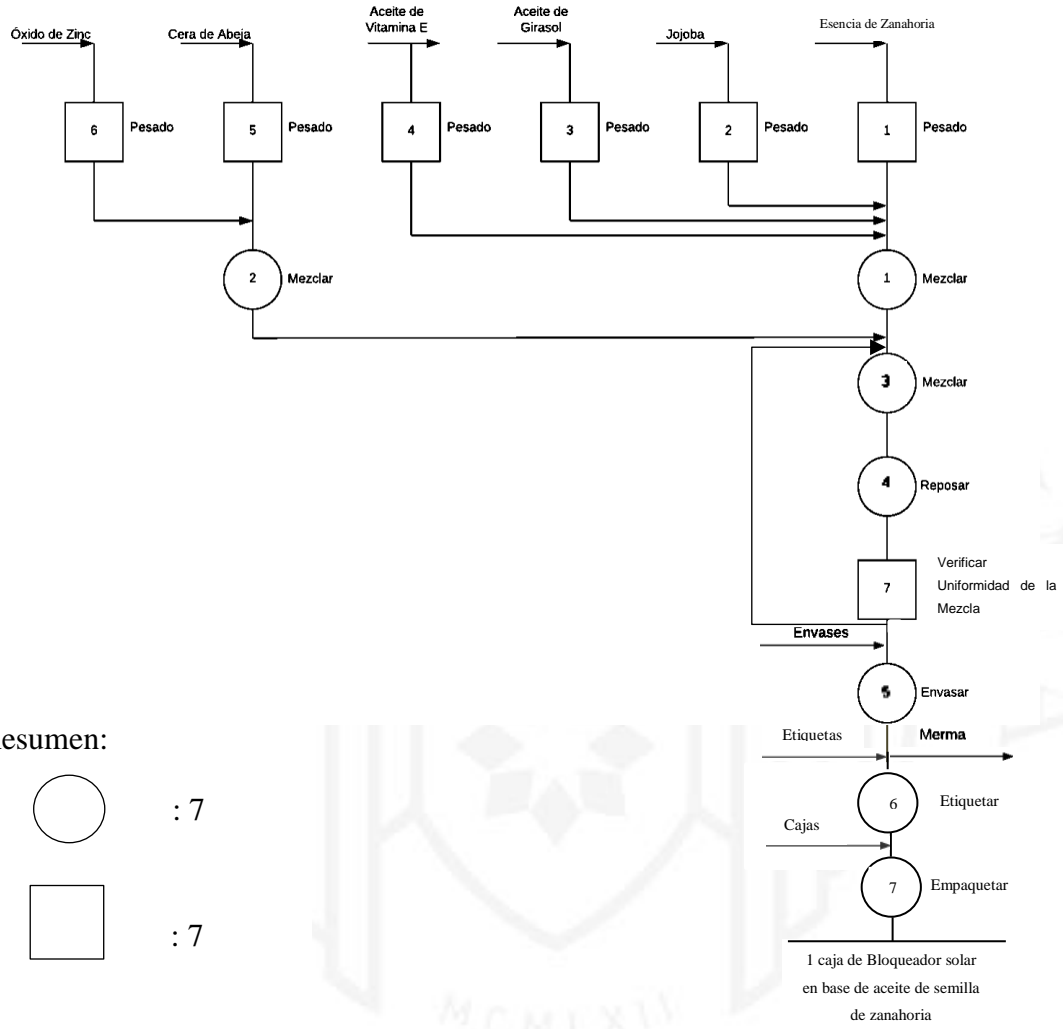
Óxido de Zinc
Cera de Abeja
Aceite de Vitamina E
Aceite de Girasol
Jojoba
Esencia de Zanahoria

6 Pesado
5 Pesado
4 Pesado
3 Pesado
2 Pesado
1 Pesado

2 Mezclar
1 Mezclar
3 Mezclar
4 Reposar
7 Verificar Uniformidad de la Mezcla
Envases
5 Envasar
Etiquetas
Merma
6 Etiquetar
Cajas
7 Empaquetar

1 caja de Bloqueador solar en base de aceite de semilla de zanahoria

esumen:
: 7
: 7

MCMLXII